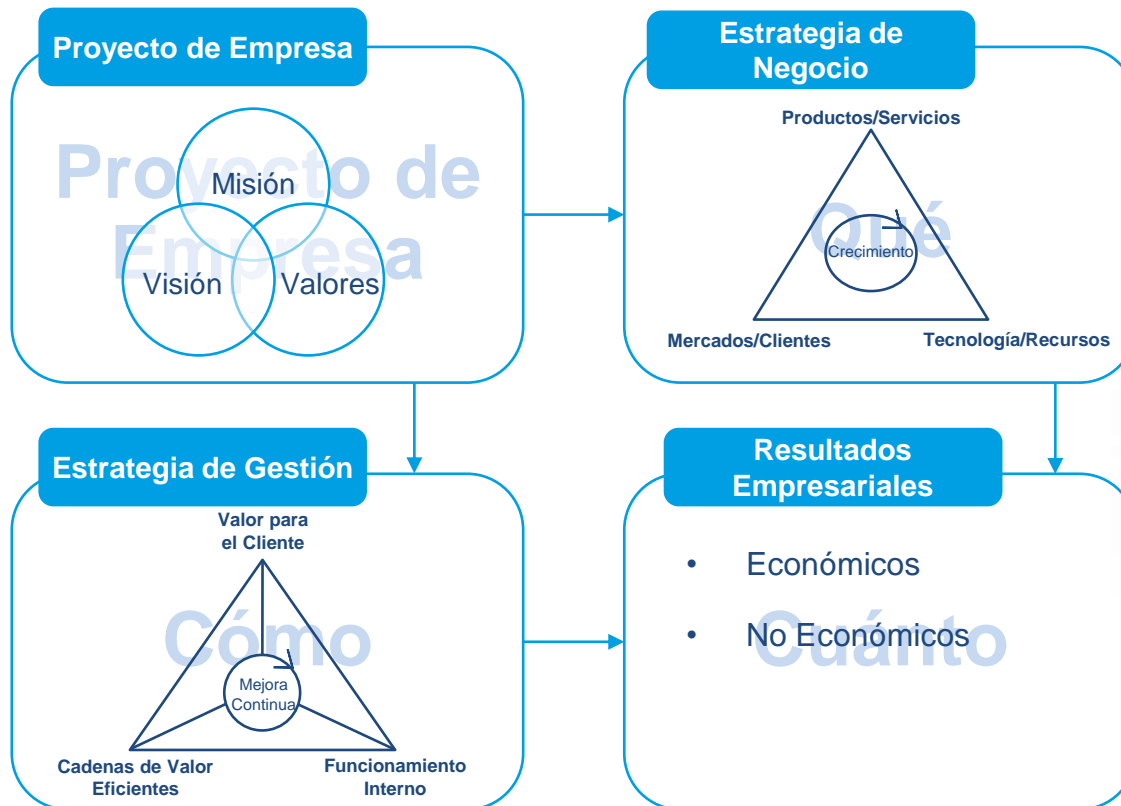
Proyecto de Empresa

Proyecto de Empresa

Misión

Visión

Valores

Estrategia de Negocio

Productos/Servicios

Qué

Crecimiento

Mercados/Clientes

Tecnología/Recursos

Estrategia de Gestión

Valor para el Cliente

Cómo

Mejora Continua

Cadenas de Valor Eficientes

Funcionamiento Interno

Resultados Empresariales

Cuánto

• Económicos

• No Económicos